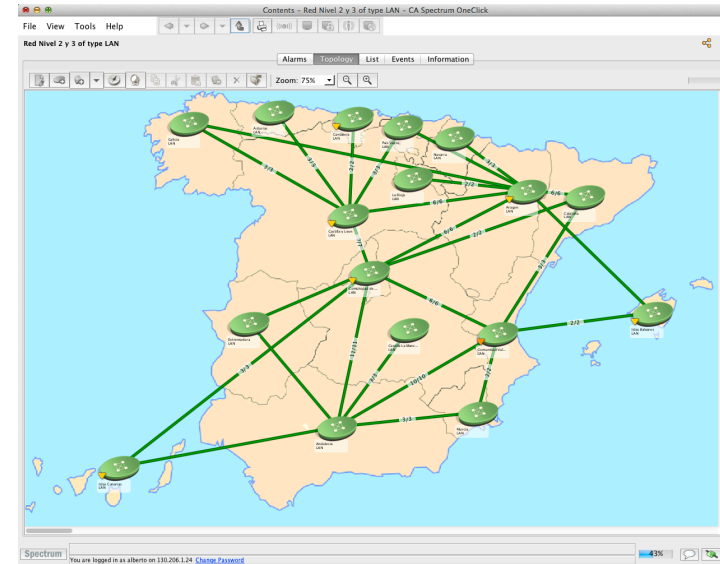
Contents - Red Nivel 2 y 3 of type LAN - CA Spectrum OneClick

File View Tools Help

Red Nivel 2 y 3 of type LAN

Alarms Topology List Events Information

Zoom: 75%

Galicia LAN

Asturias LAN

Cantabria LAN

País Vasco LAN

Navarra LAN

La Rioja LAN

Aragon LAN

Cataluña LAN

Castilla y Leon LAN

Comunidad de ... LAN

Extremadura LAN

Castilla La Mancha LAN

Comunidad Val... LAN

Islas Baleares LAN

Murcia LAN

Andalucia LAN

Islas Canarias LAN

3/3

3/3

2/2

3/3

3/3

2/2

6/6

6/6

6/6

2/2

7/7

3/3

6/6

2/2

11/11

3/3

10/10

2/2

3/3

3/3

2/2

Spectrum You are logged in as alberto on 130.206.1.24 Change Password

43%